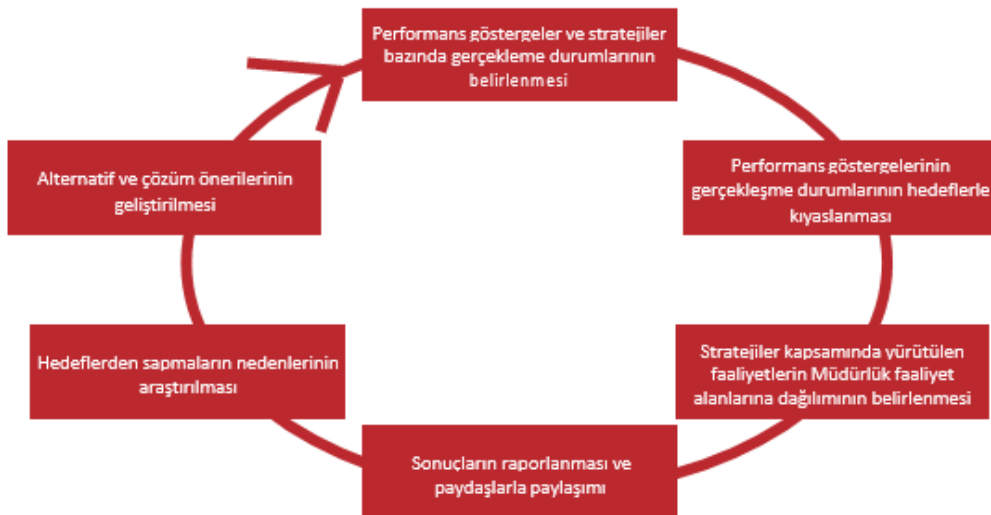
Performans göstergeler ve stratejiler bazında gerçekleme durumlarının belirlenmesi

Performans göstergelerinin gerçekleşme durumlarının hedeflerle kıyaslanması

Stratejiler kapsamında yürütülen faaliyetlerin Müdürlük faaliyet alanlarına dağılımının belirlenmesi

Sonuçların raporlanması ve paydaşlarla paylaşımı

Hedeflerden sapmaların nedenlerinin araştırılması

Alternatif ve çözüm önerilerinin geliştirilmesi